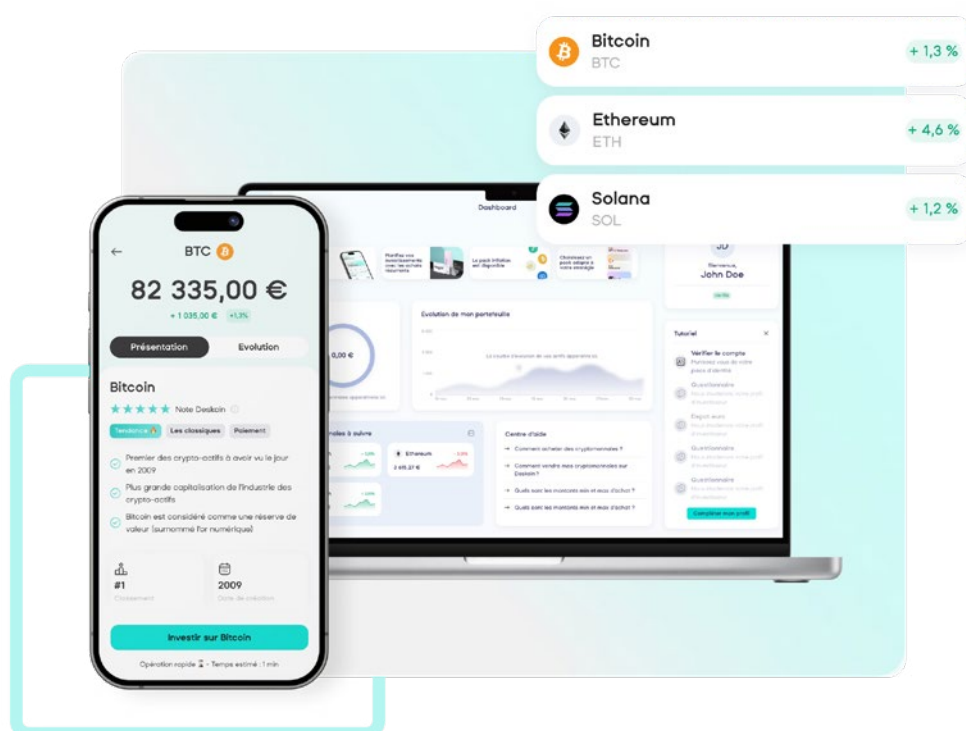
Bitcoin
BTC
+ 1,3 %

Ethereum
ETH
+ 4,6 %

Solana
SOL
+ 1,2 %

BTC
82 335,00 €
+ 1 035,00 € +1,3%
Présentation
Evolution
Bitcoin
Note Deskoin
Tendance Les classiques Paiement
Premier des crypto-actifs à avoir vu le jour en 2009
Plus grande capitalisation de l'industrie des crypto-actifs
Bitcoin est considéré comme une réserve de valeur (surnommé l'or numérique)
#1
Classement
2009
Date de création
Investir sur Bitcoin
Opération rapide - Temps estimé : 1 min

Dashboard
Bienvenue,
John Doe
0,00 €
Evolution de mon portefeuille
Tutoriel
Vérifier le compte
Questionnaire
Questionnaire
Questionnaire
Compléter mon profil
Ethereum
Centre d'aide
Comment acheter des cryptomonnaies ?
Comment vendre mes cryptomonnaies sur Deskoin ?
Quels sont les montants min et max d'achat ?
Quels sont les montants min et max d'achat ?